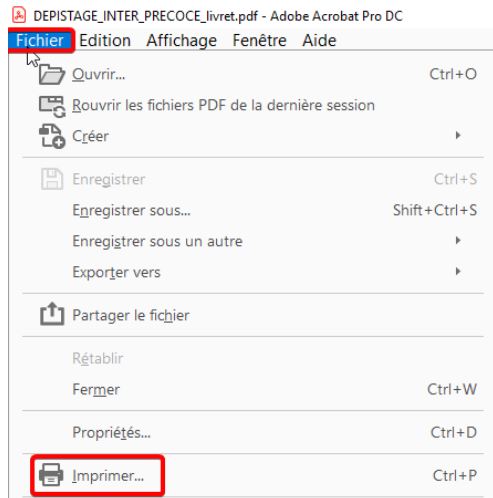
DEPISTAGE_INTER_PRECOCE_livret.pdf - Adobe Acrobat Pro DC
Fichier Edition Affichage Fenêtre Aide

Ouvrir... Ctrl+O
Rouvrir les fichiers PDF de la dernière session
Créer

Enregistrer Ctrl+S
Enregistrer sous... Shift+Ctrl+S
Enregistrer sous un autre
Exporter vers

Partager le fichier

Rétablir
Fermer Ctrl+W

Propriétés... Ctrl+D

Imprimer... Ctrl+P